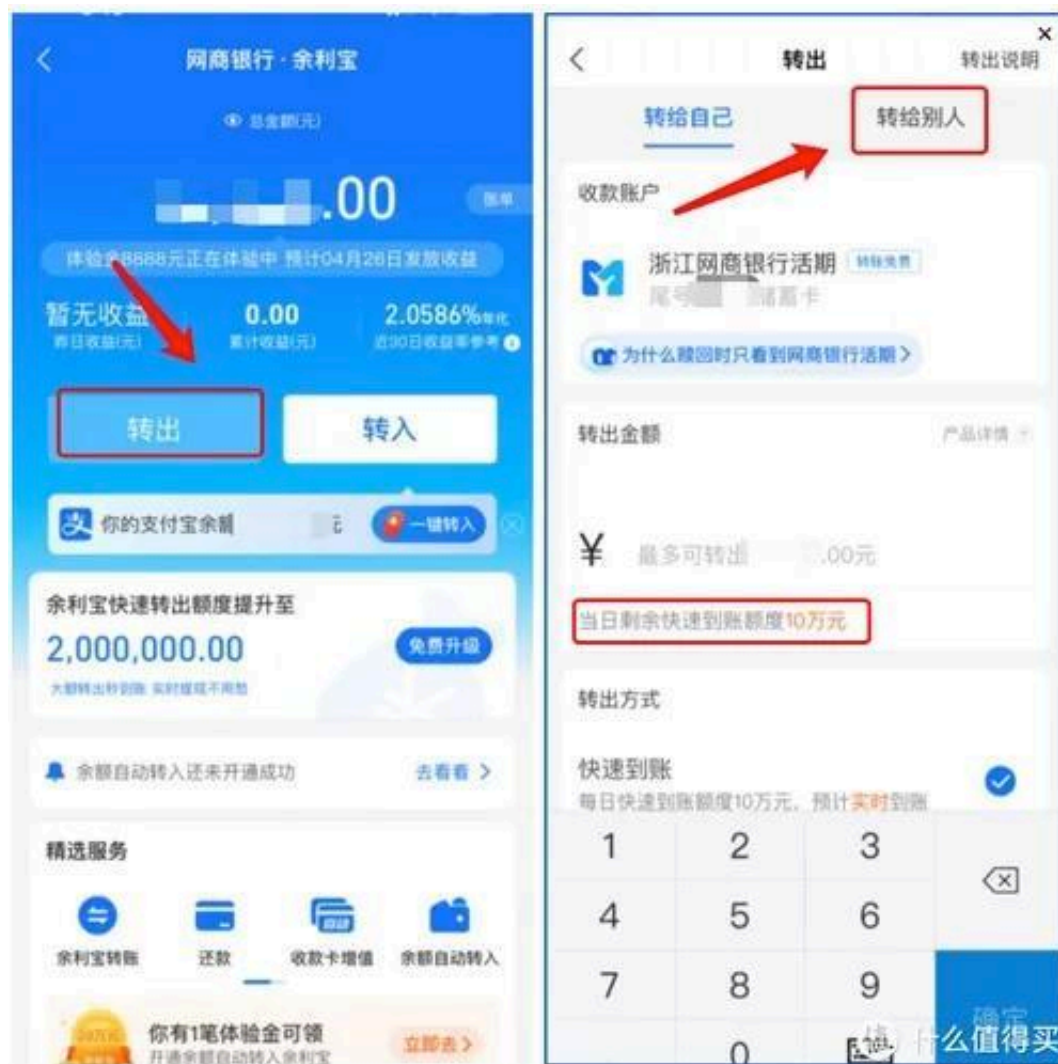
网商银行 · 余利宝

总金额(元)

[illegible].00

账单

体验金8888元正在体验中 预计04月26日发放收益

暂无收益
昨日收益(元)

0.00
累计收益(元)

2.0586%年化
近30日收益率参考

转出

转入

你的支付宝余额 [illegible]元 一键转入

余利宝快速转出额度提升至

2,000,000.00

免费升级

大额转出秒到账 实时提现不用愁

余额自动转入还未开通成功

去看看 >

精选服务

余利宝转账

还款

收款卡增值

余额自动转入

你有1笔体验金可领

开通余额自动转入余利宝

立即去 >

<

转出

转出说明

转给自己

转给别人

收款账户

浙江网商银行活期 转账免费

尾号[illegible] 储蓄卡

为什么赎回时只看到网商银行活期 >

转出金额

产品详情

¥ 最多可转出 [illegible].00元

当日剩余快速到账额度10万元

转出方式

快速到账

每日快速到账额度10万元，预计实时到账

| 1 | 2 | 3 |
|---|---|---|
| 4 | 5 | 6 |
| 7 | 8 | 9 |
| | 0 | |

确定

什么值得买